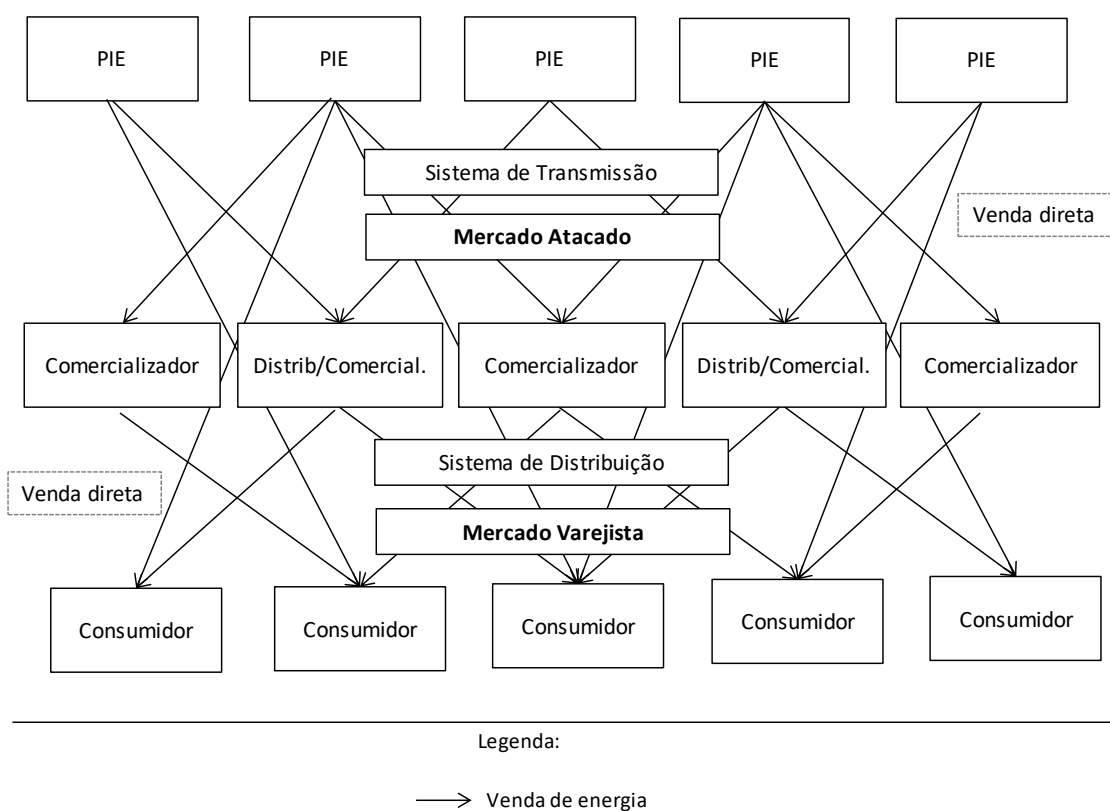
PIE

PIE

PIE

PIE

PIE

Sistema de Transmissão

Venda direta

**Mercado Atacado**

Comercializador

Distrib/Comercial.

Comercializador

Distrib/Comercial.

Comercializador

Sistema de Distribuição

Venda direta

**Mercado Varejista**

Consumidor

Consumidor

Consumidor

Consumidor

Consumidor

Legenda:

Venda de energia